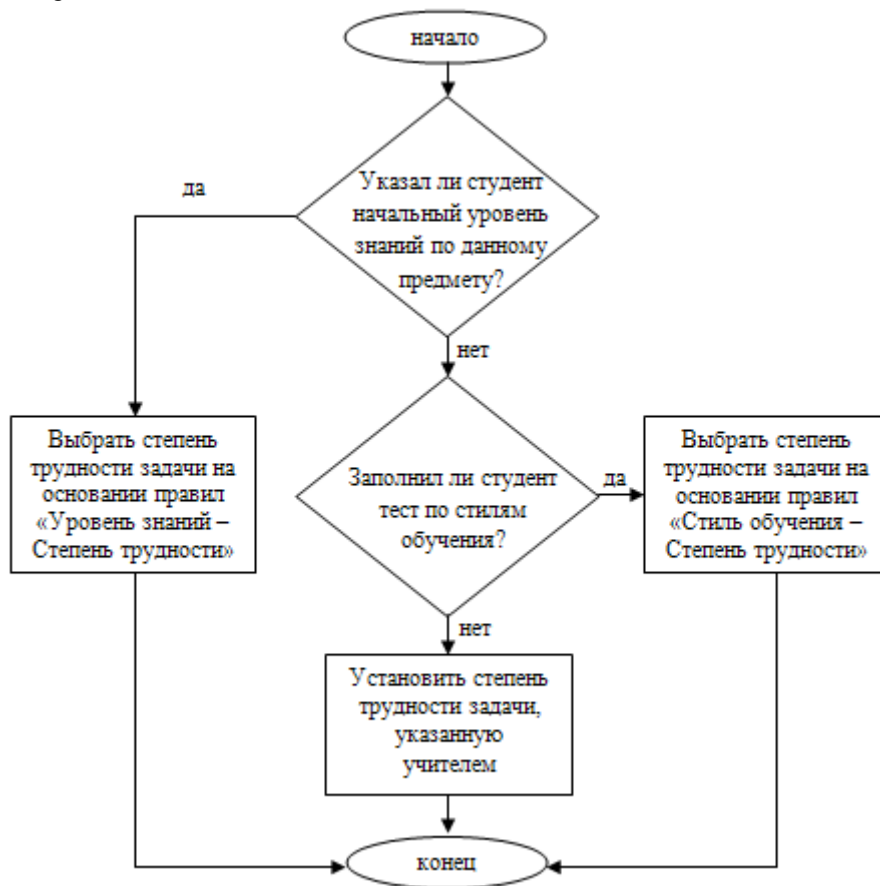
начало

Указал ли студент начальный уровень знаний по данному предмету?

да

нет

Выбрать степень трудности задачи на основании правил «Уровень знаний – Степень трудности»

Заполнил ли студент тест по стилям обучения?

да

Выбрать степень трудности задачи на основании правил «Стиль обучения – Степень трудности»

нет

Установить степень трудности задачи, указанную учителем

конец